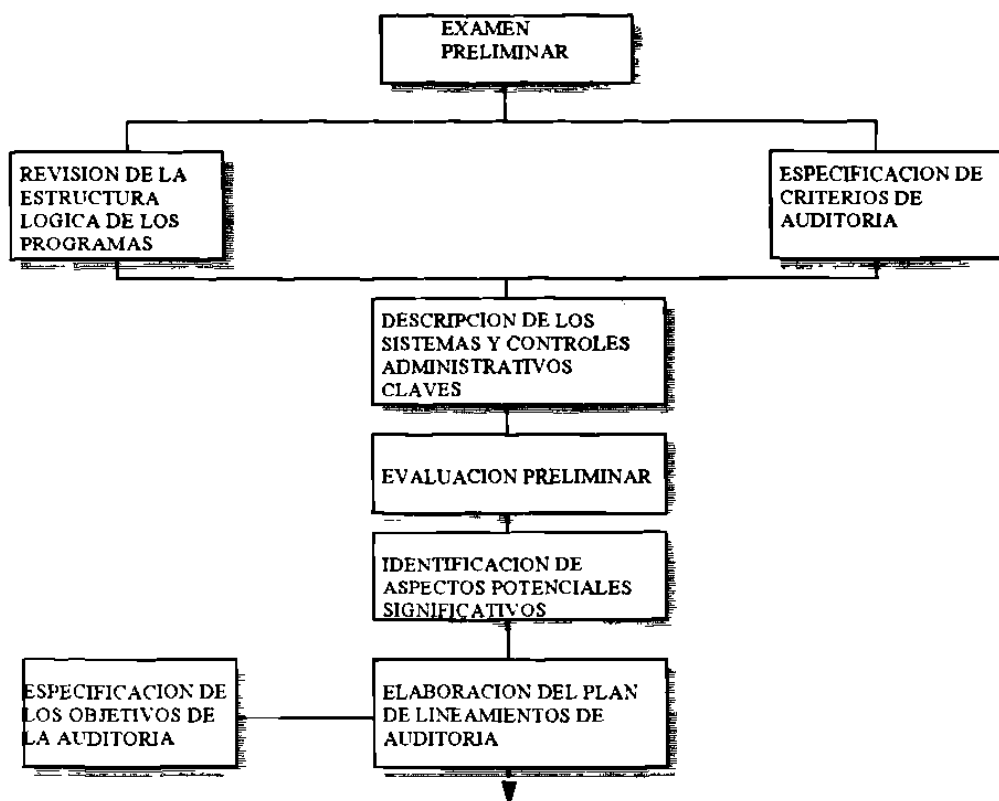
EXAMEN PRELIMINAR

REVISION DE LA ESTRUCTURA LOGICA DE LOS PROGRAMAS

ESPECIFICACION DE CRITERIOS DE AUDITORIA

DESCRIPCION DE LOS SISTEMAS Y CONTROLES ADMINISTRATIVOS CLAVES

EVALUACION PRELIMINAR

IDENTIFICACION DE ASPECTOS POTENCIALES SIGNIFICATIVOS

ESPECIFICACION DE LOS OBJETIVOS DE LA AUDITORIA

ELABORACION DEL PLAN DE LINEAMIENTOS DE AUDITORIA